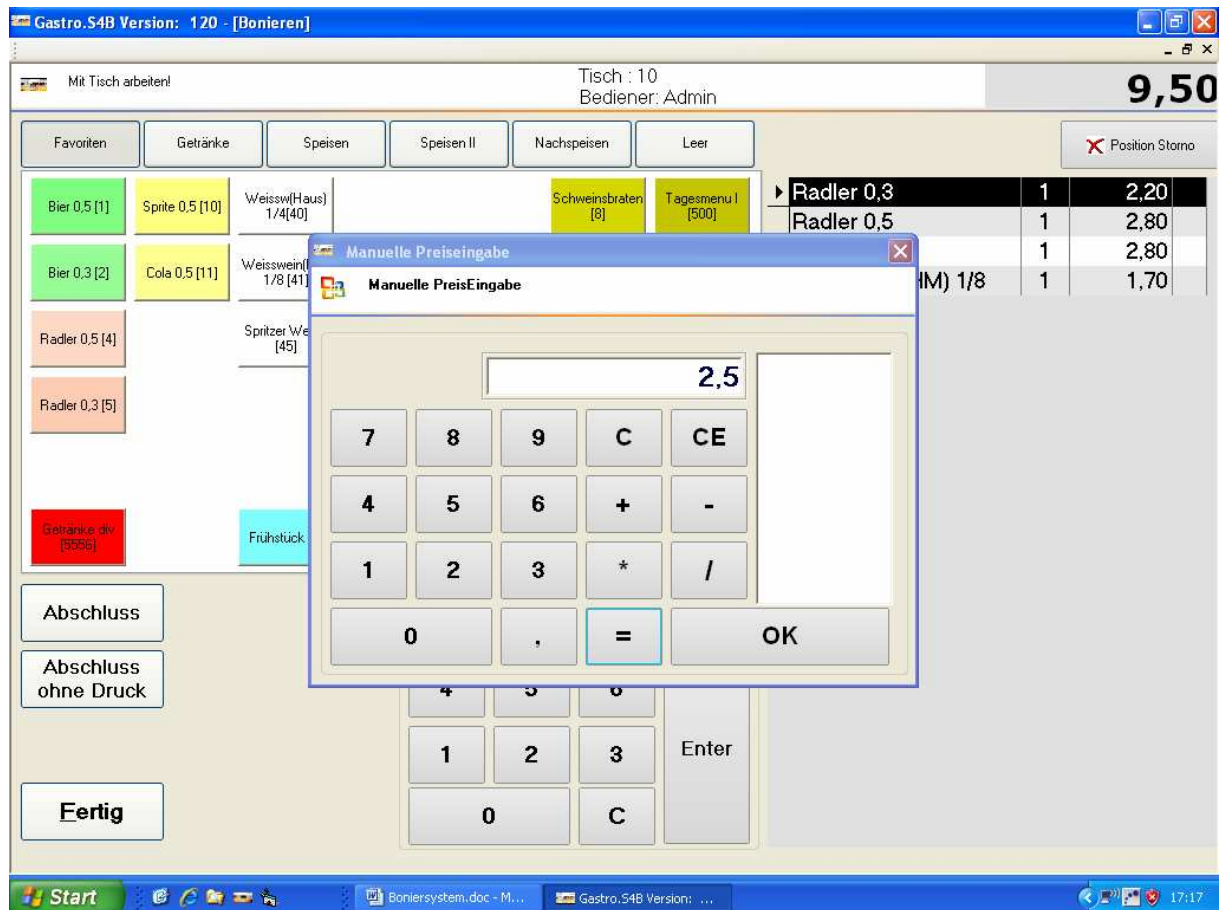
Gastro.S4B Version: 120 - [Bonieren]

Mit Tisch arbeiten!

Tisch : 10
Bediener: Admin

9,50

Favoriten | Getränke | Speisen | Speisen II | Nachspeisen | Leer

Position Storno

Bier 0,5 [1]
Sprite 0,5 [10]
Weissw(Haus) 1/4[40]
Schweinsbraten [8]
Tagesmenu I [500]
Bier 0,3 [2]
Cola 0,5 [11]
Weisswein( 1/8 [41]
Radler 0,5 [4]
Spritzer We [45]
Radler 0,3 [5]
Getränke div [5556]
Frühstück

| Radler 0,3 | 1 | 2,20 |
|---|---|---|
| Radler 0,5 | 1 | 2,80 |
| | 1 | 2,80 |
| HM) 1/8 | 1 | 1,70 |

Manuelle Preiseingabe

Manuelle PreisEingabe

2,5

7 8 9 C CE
4 5 6 + -
1 2 3 * /
0 , = OK

Abschluss

Abschluss ohne Druck

Fertig

4 5 6
1 2 3 Enter
0 C

Start
Boniersystem.doc - M...
Gastro.S4B Version: ...
17:17